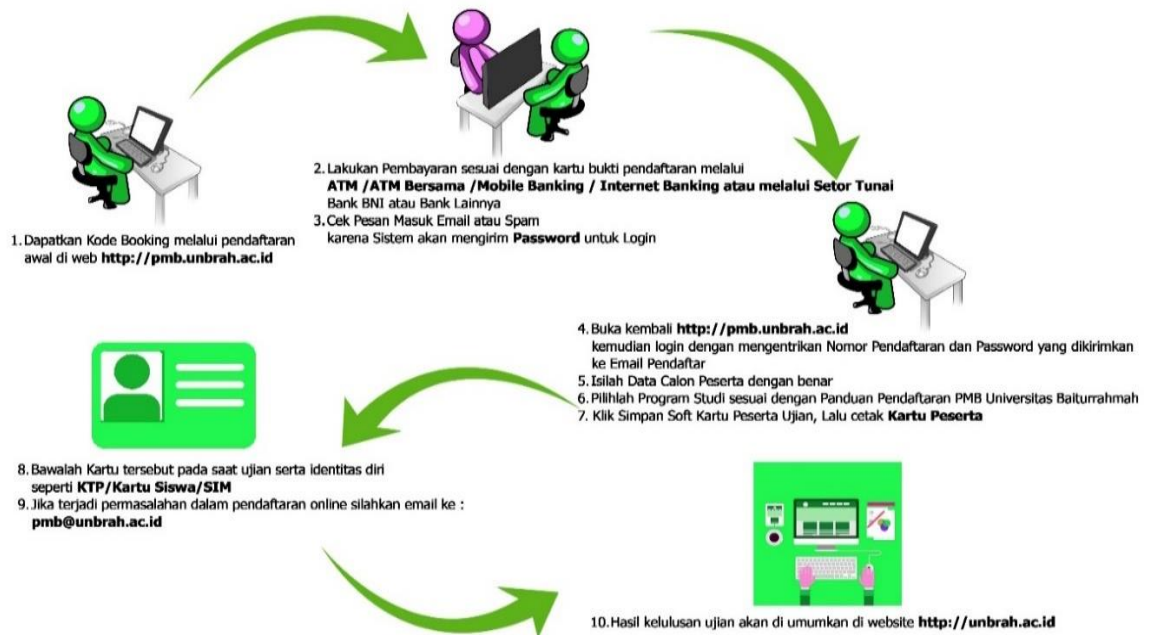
1. Dapatkan Kode Booking melalui pendaftaran awal di web **http://pmb.unbrah.ac.id**

2. Lakukan Pembayaran sesuai dengan kartu bukti pendaftaran melalui **ATM /ATM Bersama /Mobile Banking / Internet Banking atau melalui Setor Tunai** Bank BNI atau Bank Lainnya
3. Cek Pesan Masuk Email atau Spam karena Sistem akan mengirim **Password** untuk Login

4. Buka kembali **http://pmb.unbrah.ac.id** kemudian login dengan mengentrikan Nomor Pendaftaran dan Password yang dikirimkan ke Email Pendaftar
5. Isilah Data Calon Peserta dengan benar
6. Pilihlah Program Studi sesuai dengan Panduan Pendaftaran PMB Universitas Baiturrahmah
7. Klik Simpan Soft Kartu Peserta Ujian, Lalu cetak **Kartu Peserta**

8. Bawalah Kartu tersebut pada saat ujian serta identitas diri seperti **KTP/Kartu Siswa/SIM**
9. Jika terjadi permasalahan dalam pendaftaran online silahkan email ke : **pmb@unbrah.ac.id**

10. Hasil kelulusan ujian akan di umumkan di website **http://unbrah.ac.id**